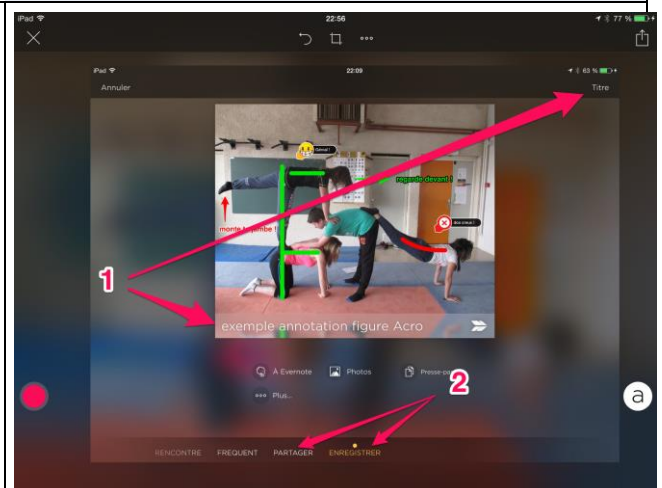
iPad 22:56 77 %

iPad 22:09 63 %

Annuler

Titre

Génial !

regarde devant !

monte ta jambe !

Mal tendu !

1

exemple annotation figure Acro

À Evernote

Photos

Presse-pa

Plus...

2

a

RENCONTRE FREQUENT PARTAGER ENREGISTRER